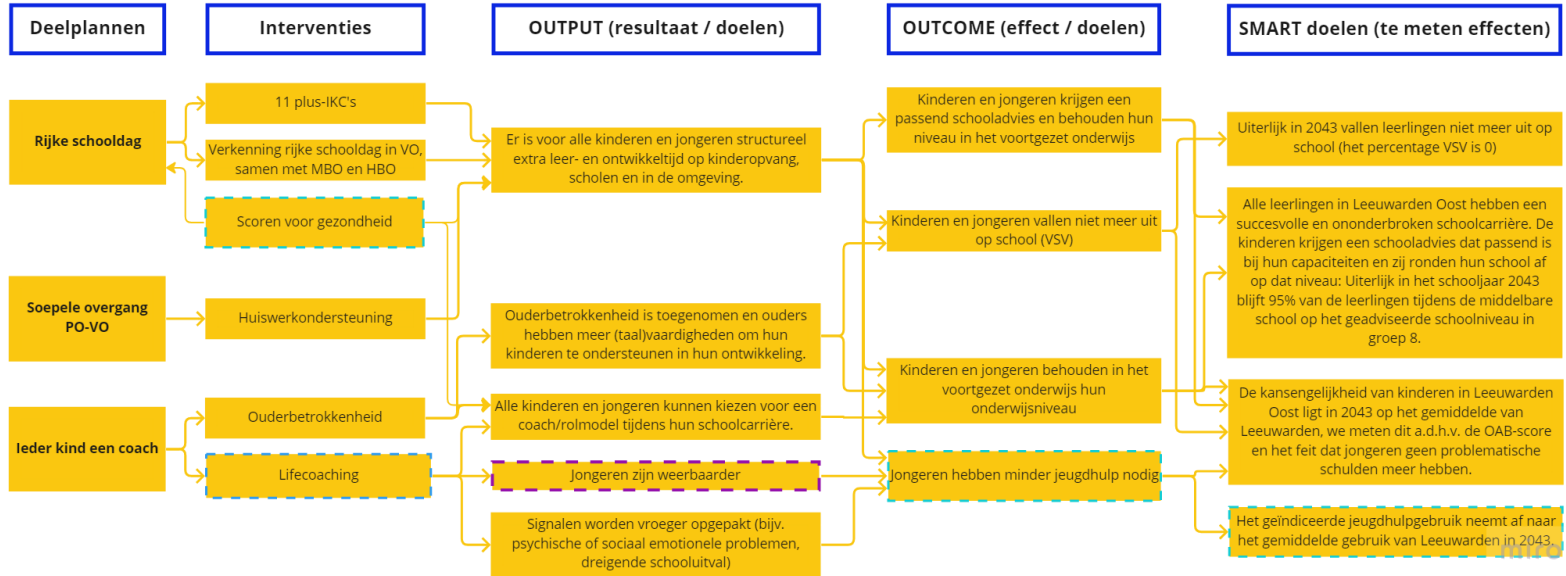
Deelplannen

Interventies

OUTPUT (resultaat / doelen)

OUTCOME (effect / doelen)

SMART doelen (te meten effecten)

Rijke schooldag

Soepele overgang PO-VO

Ieder kind een coach

11 plus-IKC's

Verkenning rijke schooldag in VO, samen met MBO en HBO

Scoren voor gezondheid

Huiswerkondersteuning

Ouderbetrokkenheid

Lifecoaching

Er is voor alle kinderen en jongeren structureel extra leer- en ontwikkeltijd op kinderopvang, scholen en in de omgeving.

Ouderbetrokkenheid is toegenomen en ouders hebben meer (taal)vaardigheden om hun kinderen te ondersteunen in hun ontwikkeling.

Alle kinderen en jongeren kunnen kiezen voor een coach/rolmodel tijdens hun schoolcarrière.

Jongeren zijn weerbaarder

Signalen worden vroeger opgepakt (bijv. psychische of sociaal emotionele problemen, dreigende schooluitval)

Kinderen en jongeren krijgen een passend schooladvies en behouden hun niveau in het voortgezet onderwijs

Kinderen en jongeren vallen niet meer uit op school (VSV)

Kinderen en jongeren behouden in het voortgezet onderwijs hun onderwijsniveau

Jongeren hebben minder jeugdhulp nodig

Uiterlijk in 2043 vallen leerlingen niet meer uit op school (het percentage VSV is 0)

Alle leerlingen in Leeuwarden Oost hebben een succesvolle en ononderbroken schoolcarrière. De kinderen krijgen een schooladvies dat passend is bij hun capaciteiten en zij ronden hun school af op dat niveau: Uiterlijk in het schooljaar 2043 blijft 95% van de leerlingen tijdens de middelbare school op het geadviseerde schoolniveau in groep 8.

De kansengelijkheid van kinderen in Leeuwarden Oost ligt in 2043 op het gemiddelde van Leeuwarden, we meten dit a.d.h.v. de OAB-score en het feit dat jongeren geen problematische schulden meer hebben.

Het geïndiceerde jeugdhulpgebruik neemt af naar het gemiddelde gebruik van Leeuwarden in 2043.

miro